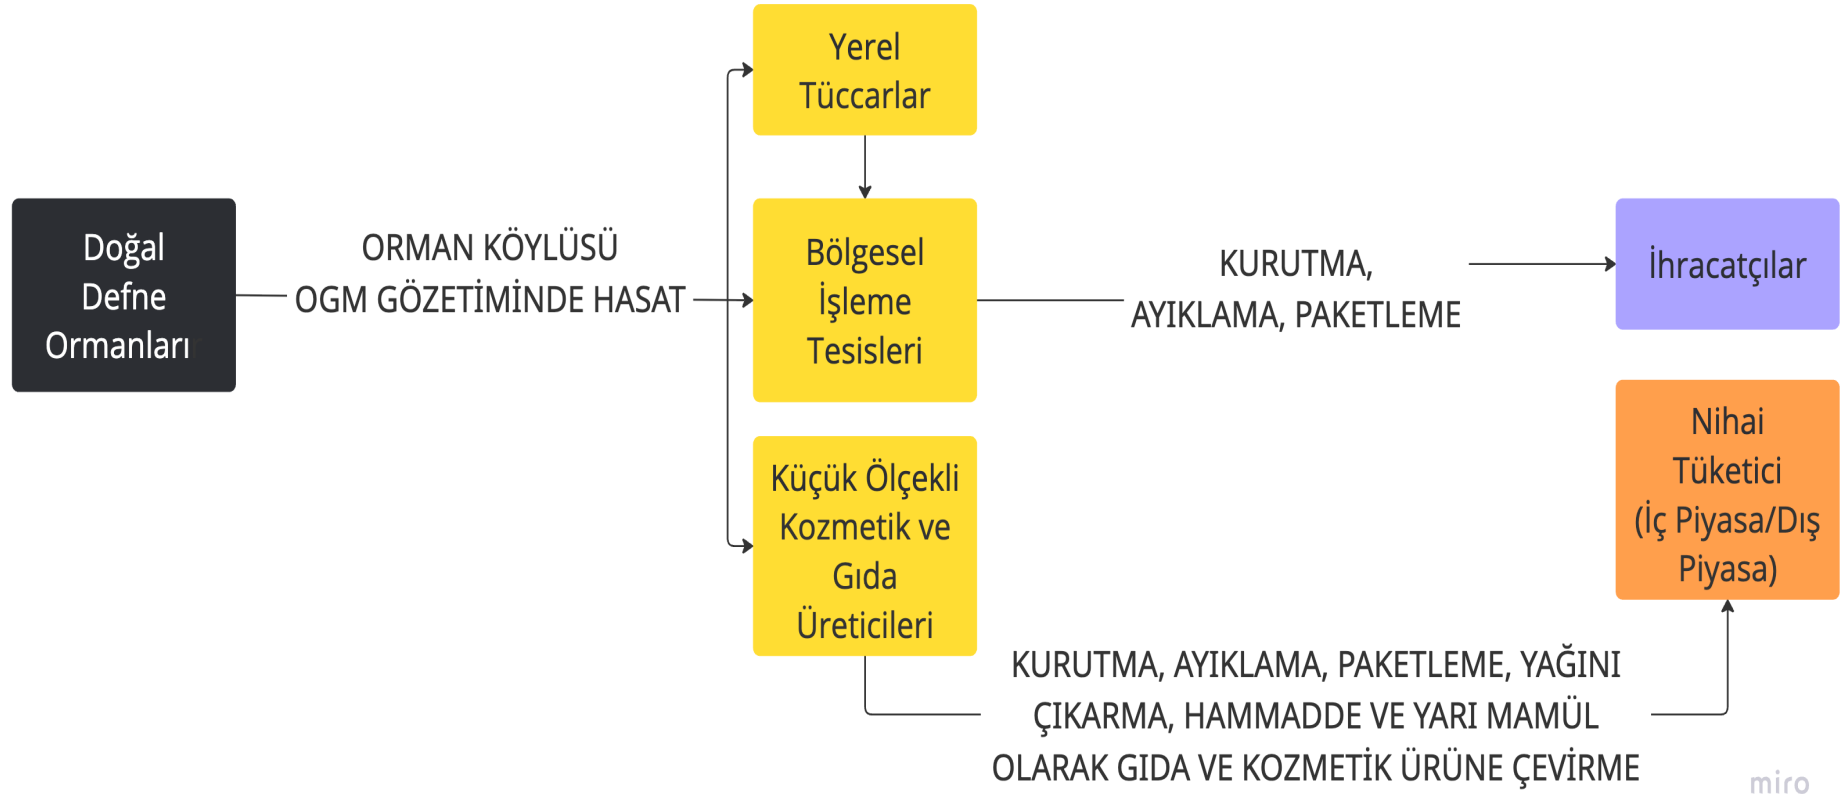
Doğal Defne Ormanları

ORMAN KÖYLÜSÜ OGM GÖZETİMİNDE HASAT

Yerel Tüccarlar

Bölgesel İşleme Tesisleri

Küçük Ölçekli Kozmetik ve Gıda Üreticileri

KURUTMA, AYIKLAMA, PAKETLEME

İhracatçılar

Nihai Tüketici (İç Piyasa/Dış Piyasa)

KURUTMA, AYIKLAMA, PAKETLEME, YAĞINI ÇIKARMA, HAMMADDE VE YARI MAMÜL OLARAK GIDA VE KOZMETİK ÜRÜNE ÇEVİRME

miro